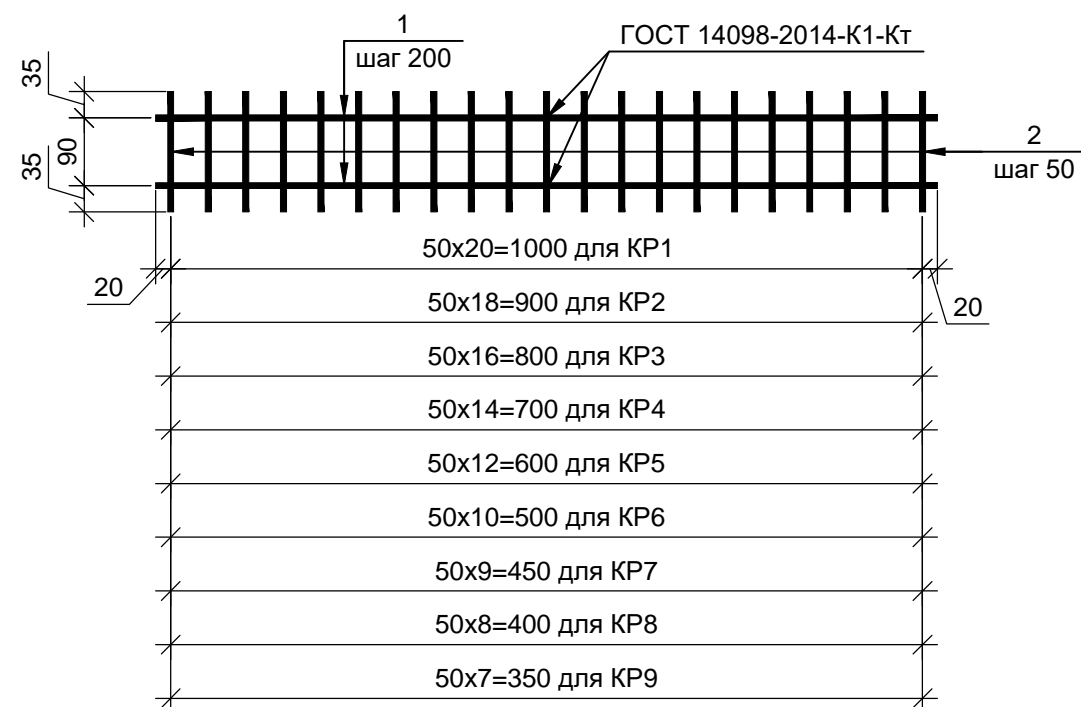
1
шаг 200

ГОСТ 14098-2014-К1-Кт

35
90
35

2
шаг 50

50x20=1000 для КР1
20
20
50x18=900 для КР2
50x16=800 для КР3
50x14=700 для КР4
50x12=600 для КР5
50x10=500 для КР6
50x9=450 для КР7
50x8=400 для КР8
50x7=350 для КР9